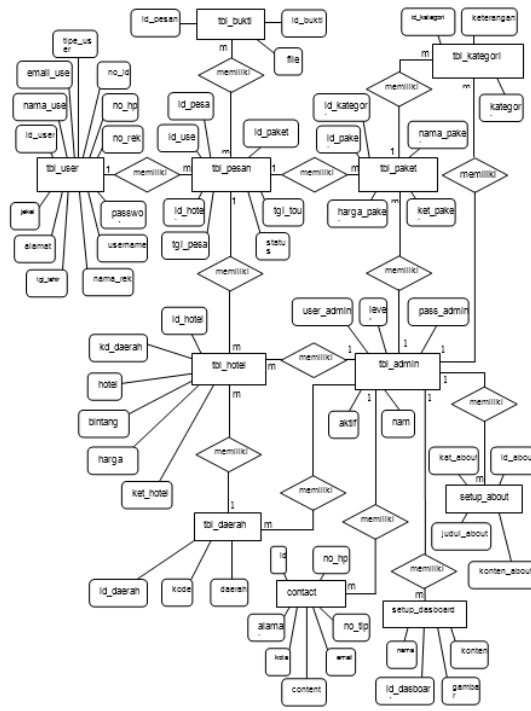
id_pesan
tbl_bukti
id_bukti
m
memiliki
file
id_kategori
keterangan
m
tbl_kategori
memiliki
m
kategor
tipe_user
email_use
no_id
nama_use
no_hp
id_user
no_rek
id_pesa
id_use
id_paket
id_kategor
id_pake
nama_pake
memiliki
tbl_user
1
memiliki
m
tbl_pesan
1
memiliki
m
tbl_paket
jekel
passwo
alamat
username
tgl_lahir
nama_rek
id_hote
tgl_pesa
tgl_tou
status
harga_pake
ket_pake
memiliki
memiliki
id_hotel
user_admin
leve
pass_admin
kd_daerah
m
m
memiliki
1
1
tbl_hotel
tbl_admin
hotel
bintang
m
1
1
memiliki
aktif
nam
harga
memiliki
ket_about
id_about
ket_hotel
memiliki
setup_about
1
memiliki
judul_about
tbl_daerah
m
konten_about
memiliki
id
no_hp
id_daerah
kode
daerah
contact
memiliki
m
setup_dasboard
alama
no_tlp
kota
emal
nama
konten
content
id_dasboar
gamba